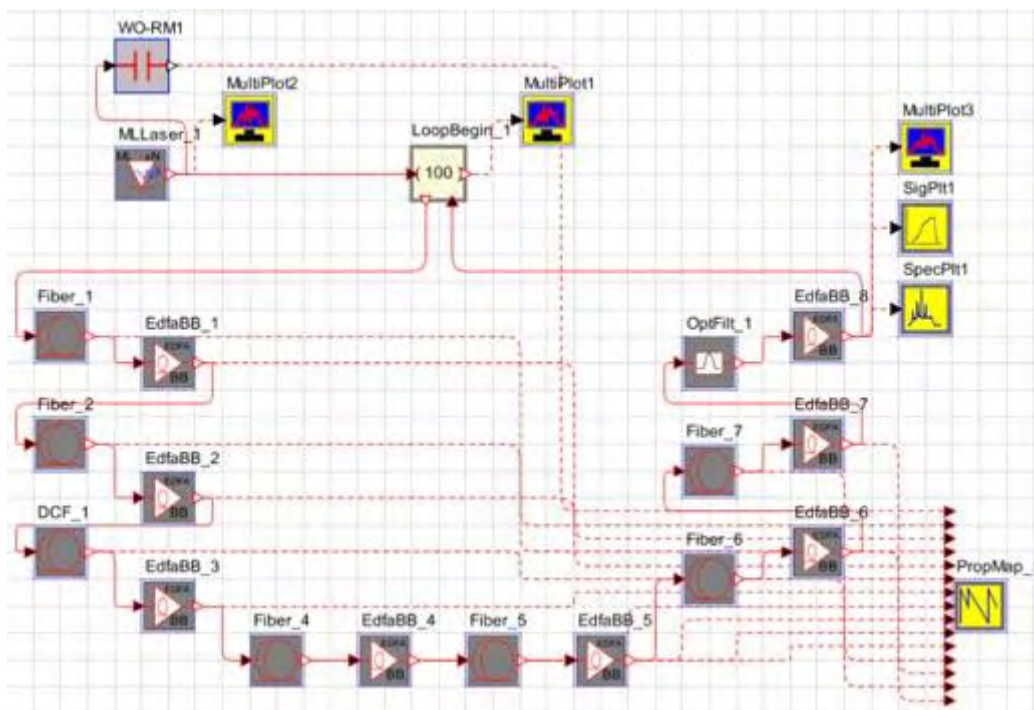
WO-RM1
MultiPlot2
MultiPlot1
MLLaser_1
LoopBegin_1
100
MultiPlot3
SigPlt1
SpecPlt1
Fiber_1
EdfaBB_1
EDFA
BB
OptFilt_1
EdfaBB_8
EDFA
BB
Fiber_2
EdfaBB_7
EDFA
BB
Fiber_7
EdfaBB_2
EDFA
BB
DCF_1
EdfaBB_6
EDFA
BB
Fiber_6
EdfaBB_3
EDFA
BB
PropMap_
Fiber_4
EdfaBB_4
EDFA
BB
Fiber_5
EdfaBB_5
EDFA
BB